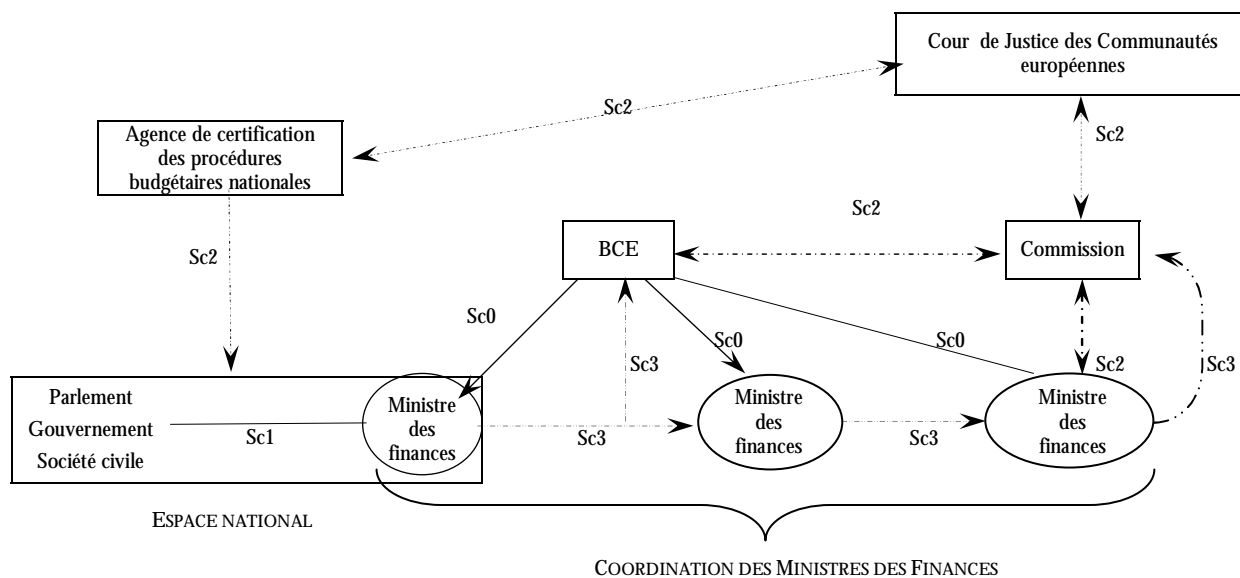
Cour de Justice des Communautés européennes

Sc2

Agence de certification des procédures budgétaires nationales

Sc2

Sc2

Sc2

BCE

Commission

Sc0

Sc3

Sc0

Sc0

Sc2

Sc3

Parlement

Gouvernement

Société civile

Sc1

Ministre des finances

Sc3

Ministre des finances

Sc3

Ministre des finances

ESPACE NATIONAL

COORDINATION DES MINISTRES DES FINANCES